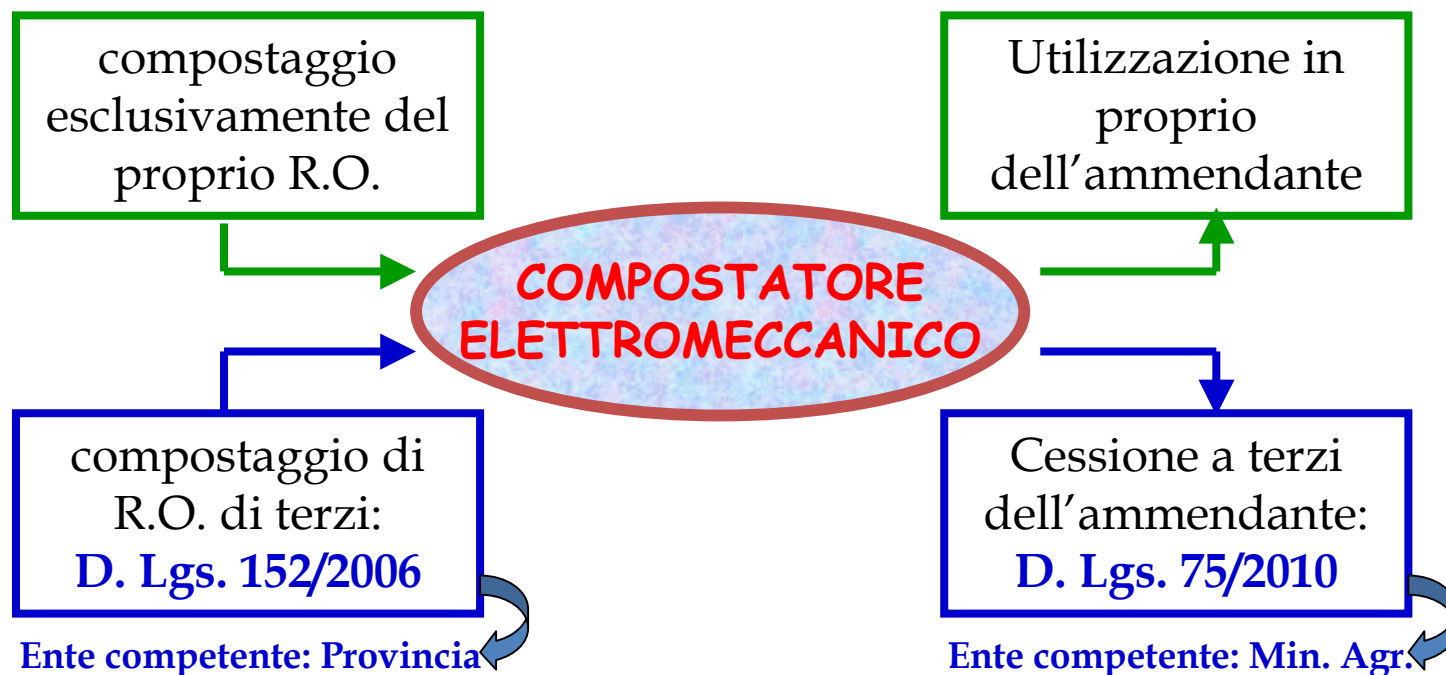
compostaggio esclusivamente del proprio R.O.

Utilizzazione in proprio dell’ammendante

COMPOSTATORE ELETTROMECCANICO

compostaggio di R.O. di terzi:
D. Lgs. 152/2006

Ente competente: Provincia

Cessione a terzi dell’ammendante:
D. Lgs. 75/2010

Ente competente: Min. Agr.